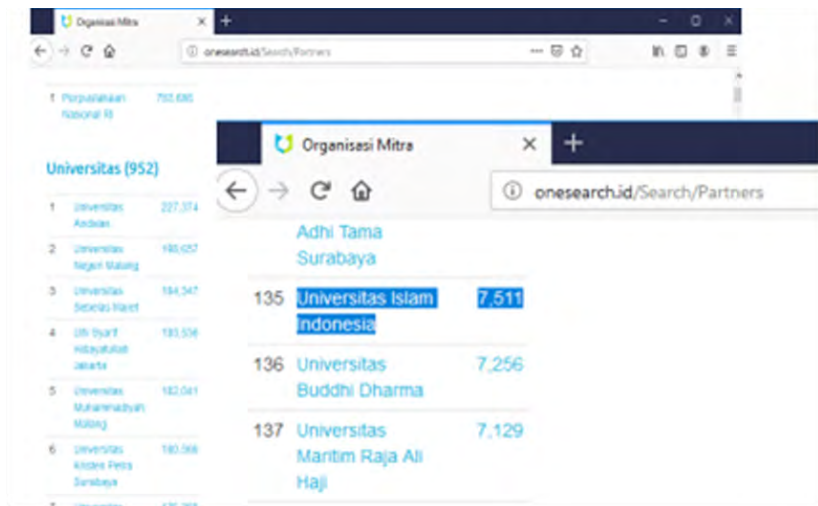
Organisasi Mitra
onesearch.id/Search/Partners

1 Perpustakaan Nasional RI 793,680

Universitas (952)

| | | |
|---|---|---|
| 1 | Universitas Andalas | 227,374 |
| 2 | Universitas Negeri Malang | 198,657 |
| 3 | Universitas Sebelas Maret | 194,347 |
| 4 | UIN Syarif Hidayatullah Jakarta | 193,556 |
| 5 | Universitas Muhammadiyah Malang | 182,041 |
| 6 | Universitas Kristen Petra Surabaya | 180,568 |

Organisasi Mitra
onesearch.id/Search/Partners

Adhi Tama Surabaya

| | | |
|---|---|---|
| 135 | Universitas Islam Indonesia | 7,511 |
| 136 | Universitas Buddhi Dharma | 7,256 |
| 137 | Universitas Maritim Raja Ali Haji | 7,129 |